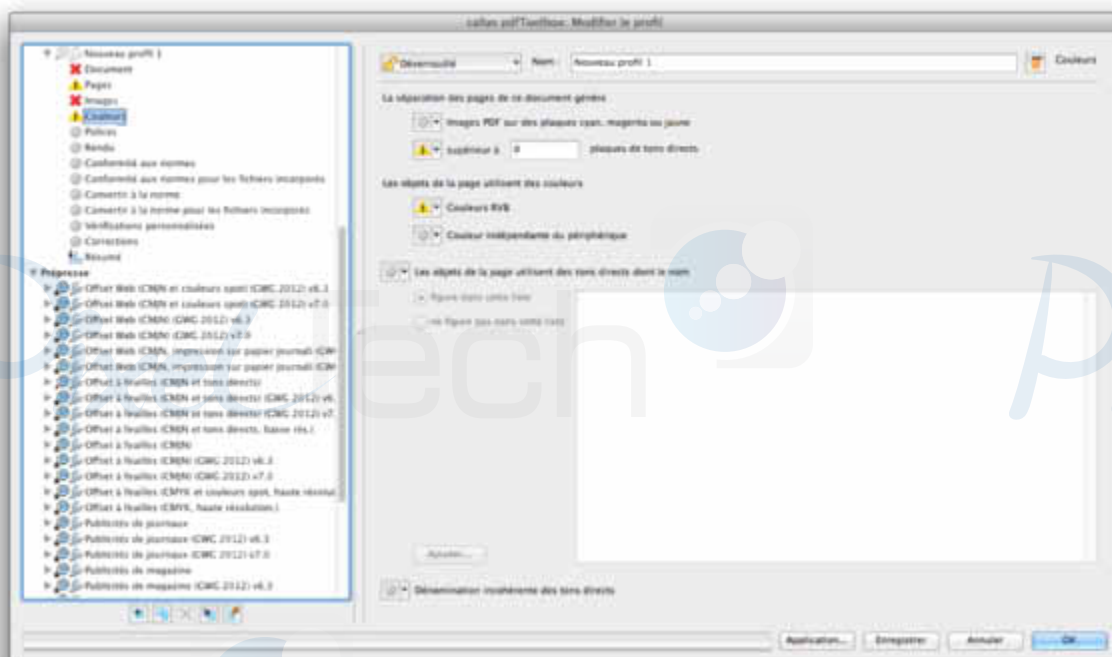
callas pdfToolbox: Modifier le profil

Nouveau profil 1
Document
Pages
Images
Couleurs
Polices
Rendu
Conformité aux normes
Conformité aux normes pour les fichiers incorporés
Convertir à la norme
Convertir à la norme pour les fichiers incorporés
Vérifications personnalisées
Corrections
Résumé
Prepresse
Offset Web (CMJN et couleurs spot) (CWC 2012) v6.3
Offset Web (CMJN et couleurs spot) (CWC 2012) v7.0
Offset Web (CMJN) (CWC 2012) v6.3
Offset Web (CMJN) (CWC 2012) v7.0
Offset Web (CMJN, impression sur papier journal) (CW
Offset Web (CMJN, impression sur papier journal) (CW
Offset à feuilles (CMJN et tons directs)
Offset à feuilles (CMJN et tons directs) (CWC 2012) v6.
Offset à feuilles (CMJN et tons directs) (CWC 2012) v7.
Offset à feuilles (CMJN et tons directs, basse rés.)
Offset à feuilles (CMJN)
Offset à feuilles (CMJN) (CWC 2012) v6.3
Offset à feuilles (CMJN) (CWC 2012) v7.0
Offset à feuilles (CMYK et couleurs spot, haute résolut
Offset à feuilles (CMYK, haute résolution.)
Publicités de journaux
Publicités de journaux (CWC 2012) v6.3
Publicités de journaux (CWC 2012) v7.0
Publicités de magazine
Publicités de magazine (CWC 2012) v6.3

Désactivé
Nom : Nouveau profil 1
Couleurs

La séparation des pages de ce document génère
Images PDF sur des plaques cyan, magenta ou jaune
Supérieur à 4 plaques de tons directs

Les objets de la page utilisent des couleurs
Couleurs RVB
Couleur indépendante du périphérique

Les objets de la page utilisent des tons directs dont le nom
figure dans cette liste
ne figure pas dans cette liste

Ajouter...

Dénomination incohérente des tons directs

Application...
Enregistrer
Annuler
OK